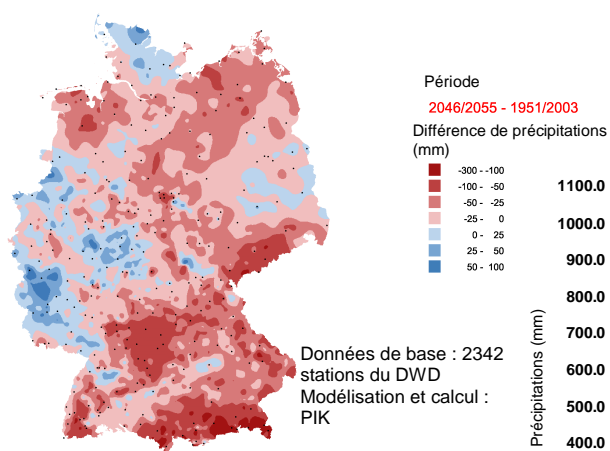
Période

2046/2055 - 1951/2003

Différence de précipitations (mm)

-300 - -100
-100 - -50
-50 - -25
-25 - 0
0 - 25
25 - 50
50 - 100

1100.0
1000.0
900.0
800.0
700.0
600.0
500.0
400.0

Précipitations (mm)

Données de base : 2342 stations du DWD
Modélisation et calcul : PIK